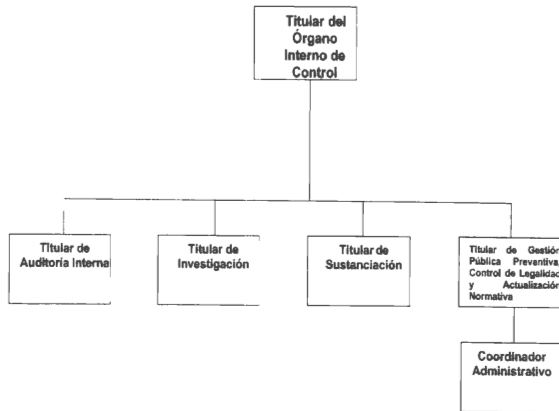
Titular del Órgano Interno de Control

Titular de Auditoría Interna

Titular de Investigación

Titular de Sustanciación

Titular de Gestión Pública Preventiva, Control de Legalidad y Actualización Normativa

Coordinador Administrativo